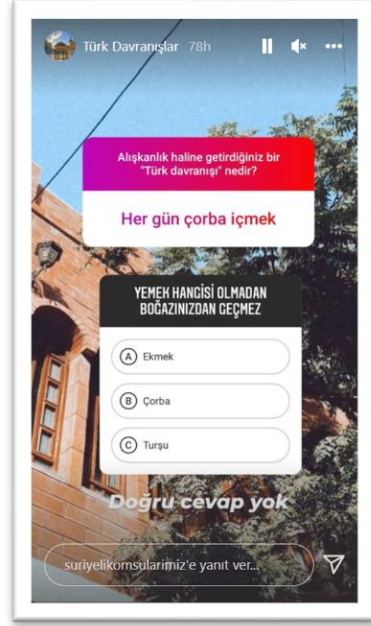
Türk Davranışlar 78h

Alışkanlık haline getirdiğiniz bir "Türk davranışı" nedir?

Her gün çorba içmek

YEMEK HANCİSİ OLMADAN BOĞAZINIZDAN GEÇMEZ

A Ekmek

B Çorba

C Turşu

Doğru cevap yok

suriyelikomsularimiz'e yanıt ver...